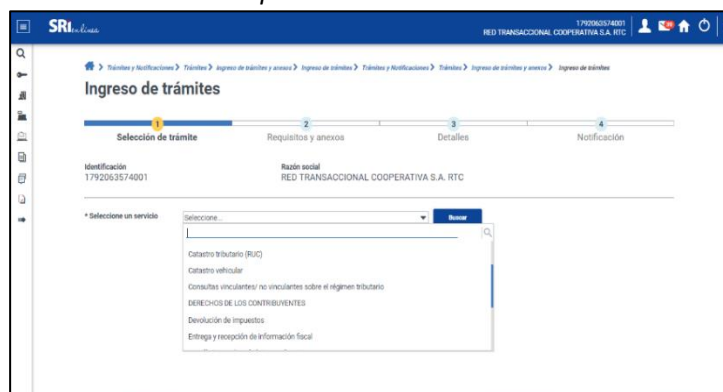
SRI en línea

1792063574001
RED TRANSACCIONAL COOPERATIVA S.A. RTC

Trámites y Notificaciones > Trámites > Ingreso de trámites y anexos > Ingreso de trámites > Trámites y Notificaciones > Trámites > Ingreso de trámites y anexos > Ingreso de trámites

Ingreso de trámites

1 Selección de trámite
2 Requisitos y anexos
3 Detalles
4 Notificación

Identificación
1792063574001

Razón social
RED TRANSACCIONAL COOPERATIVA S.A. RTC

* Seleccione un servicio
Seleccione...
Buscar

Catastro tributario (RUC)
Catastro vehicular
Consultas vinculantes/ no vinculantes sobre el régimen tributario
DERECHOS DE LOS CONTRIBUYENTES
Devolución de impuestos
Entrega y recepción de información fiscal